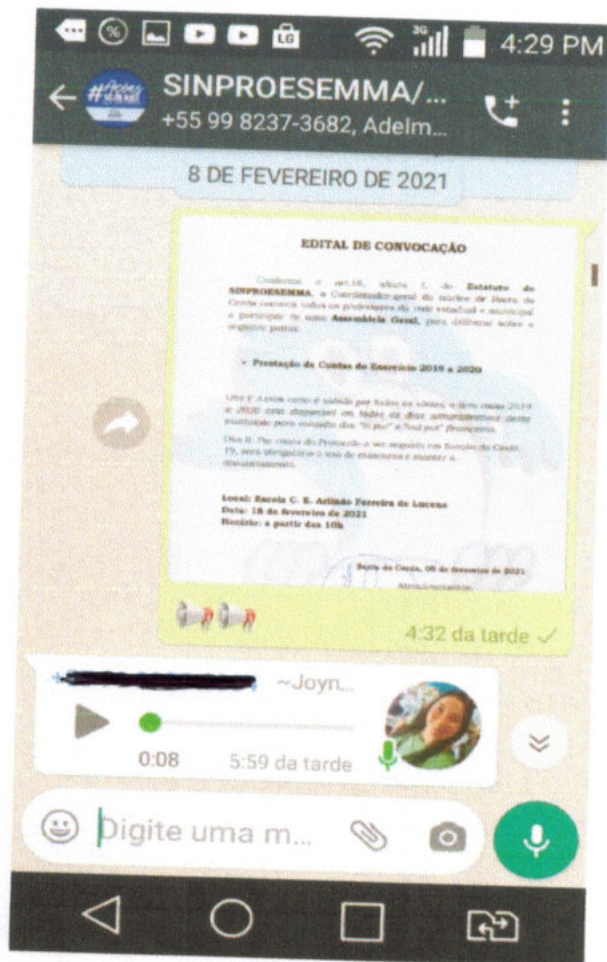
3G 4:29 PM

SINPROESEMMA/...
+55 99 8237-3682, Adelm...

8 DE FEVEREIRO DE 2021

EDITAL DE CONVOCAÇÃO

Conforme o art.16, alínea I, do Estatuto do SINPROESEMMA, a Coordenadora geral do núcleo de Barra do Corda convoca todos os professores da rede estadual e municipal a participar de uma Assembleia Geral, para deliberar sobre a seguinte pauta:

➤ Prestação de Contas do Exercício 2019 a 2020

Obs I: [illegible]

Obs II: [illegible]

Local: Escola C. E. Arlindo Ferreira de Lucena
Data: 18 de fevereiro de 2021
Horário: a partir das 10h

Barra do Corda, 08 de fevereiro de 2021

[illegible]

4:32 da tarde

~Joyn...
0:08 5:59 da tarde

Digite uma m...